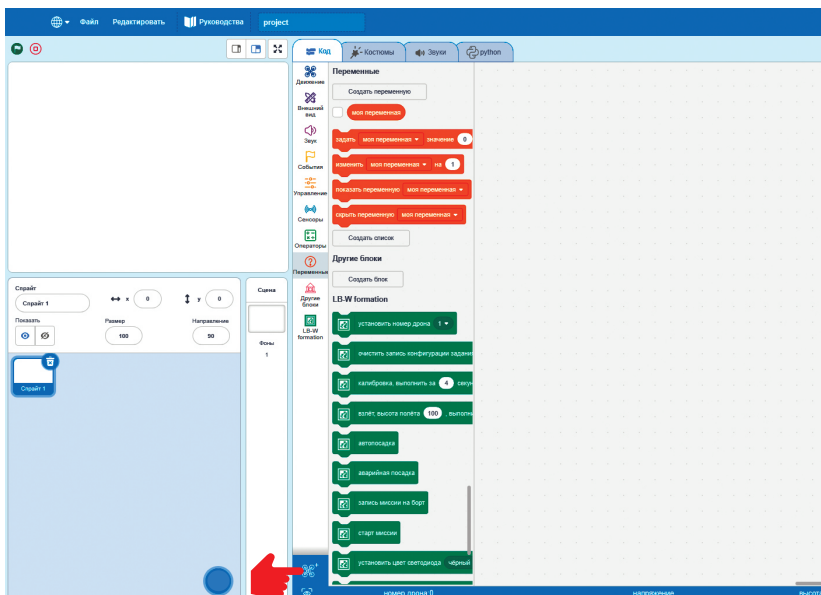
Файл Редактировать Руководства project

Код Костюмы Звуки python

Движение
Внешний вид
Звук
События
Управление
Сенсоры
Операторы
Переменные
Другие блоки
LB-W formation

Переменные

Создать переменную

моя переменная

задать моя переменная значение 0

изменить моя переменная на 1

показать переменную моя переменная

скрыть переменную моя переменная

Создать список

Другие блоки

Создать блок

LB-W formation

установить номер дрона 1

очистить запись конфигурации задания

калибровка, выполнить за 4 секун

взлёт, высота полёта 100 выполни

автопосадка

аварийная посадка

запись миссии на борт

старт миссии

установить цвет светодиода чёрный

Спрайт
Спрайт 1
x 0
y 0
Показать
Размер 100
Направление 90

Сцена
Фоны
1

Спрайт 1

номер дрона 0
направление
высота